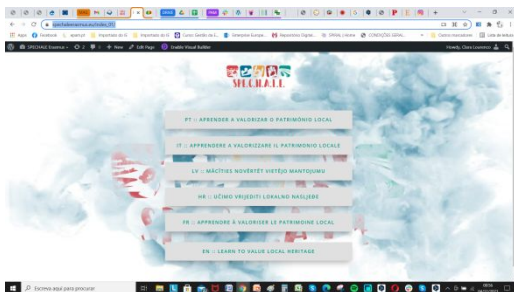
specheessence.eu/index_f1/

Apps Facebook Importado do IE Curso Gestão de E... Repositório Digital... Centro Internacional... Lista de leitura

SPECHAGE Essence 0 2 0 + New Edit Page Enable Visual Builder Howdy, Clara Lourenço

SPECIALL

PT :: APRENDER A VALORIZAR O PATRIMÓNIO LOCAL

IT :: APPRENDERE A VALORIZZARE IL PATRIMONIO LOCALE

LV :: MĀCĪTIES NOVĒRTĒT VIETĒJO MANTOJUMU

HR :: UČIMO VRIJEDITI LOKALNO NASLJEĐE

FR :: APPRENDRE À VALORISER LE PATRIMOINE LOCAL

EN :: LEARN TO VALUE LOCAL HERITAGE

Escreva aqui para procurar